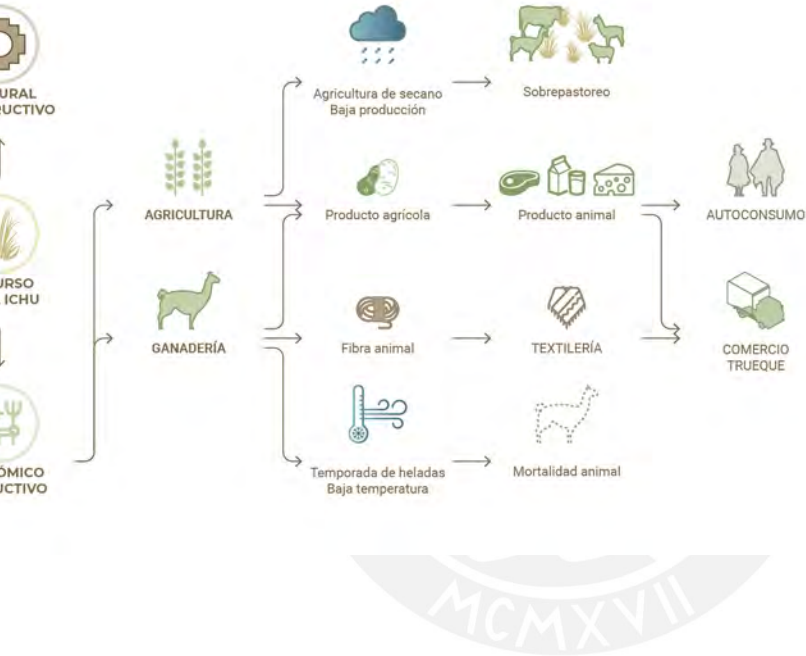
URAL
RUCTIVO

URSO
ICHU

ÓMICO
UCTIVO

AGRICULTURA

GANADERÍA

Agricultura de secano
Baja producción

Sobrepastoreo

Producto agrícola

Producto animal

AUTOCONSUMO

Fibra animal

TEXTILERÍA

COMERCIO
TRUEQUE

Temporada de heladas
Baja temperatura

Mortalidad animal

MCMXVII